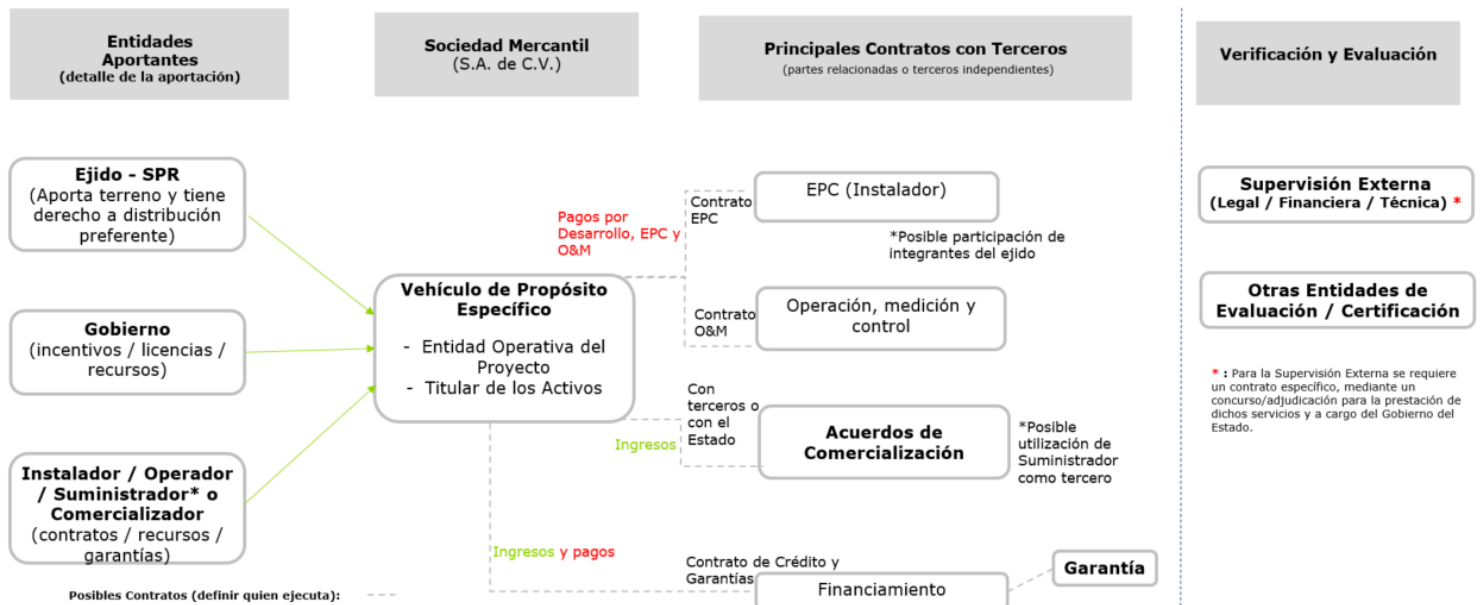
Entidades Aportantes
(detalle de la aportación)

Sociedad Mercantil
(S.A. de C.V.)

Principales Contratos con Terceros
(partes relacionadas o terceros independientes)

Verificación y Evaluación

Ejido - SPR
(Aporta terreno y tiene derecho a distribución preferente)

Gobierno
(incentivos / licencias / recursos)

Instalador / Operador / Suministrador* o Comercializador
(contratos / recursos / garantías)

Pagos por Desarrollo, EPC y O&M

Vehículo de Propósito Específico
- Entidad Operativa del Proyecto
- Titular de los Activos

Contrato EPC

EPC (Instalador)

*Posible participación de integrantes del ejido

Contrato O&M

Operación, medición y control

Con terceros o con el Estado

Ingresos

Acuerdos de Comercialización

*Posible utilización de Suministrador como tercero

Ingresos y pagos

Contrato de Crédito y Garantías

Financiamiento

Garantía

Supervisión Externa
(Legal / Financiera / Técnica) *

Otras Entidades de Evaluación / Certificación

* : Para la Supervisión Externa se requiere un contrato específico, mediante un concurso/adjudicación para la prestación de dichos servicios y a cargo del Gobierno del Estado.

Posibles Contratos (definir quien ejecuta):